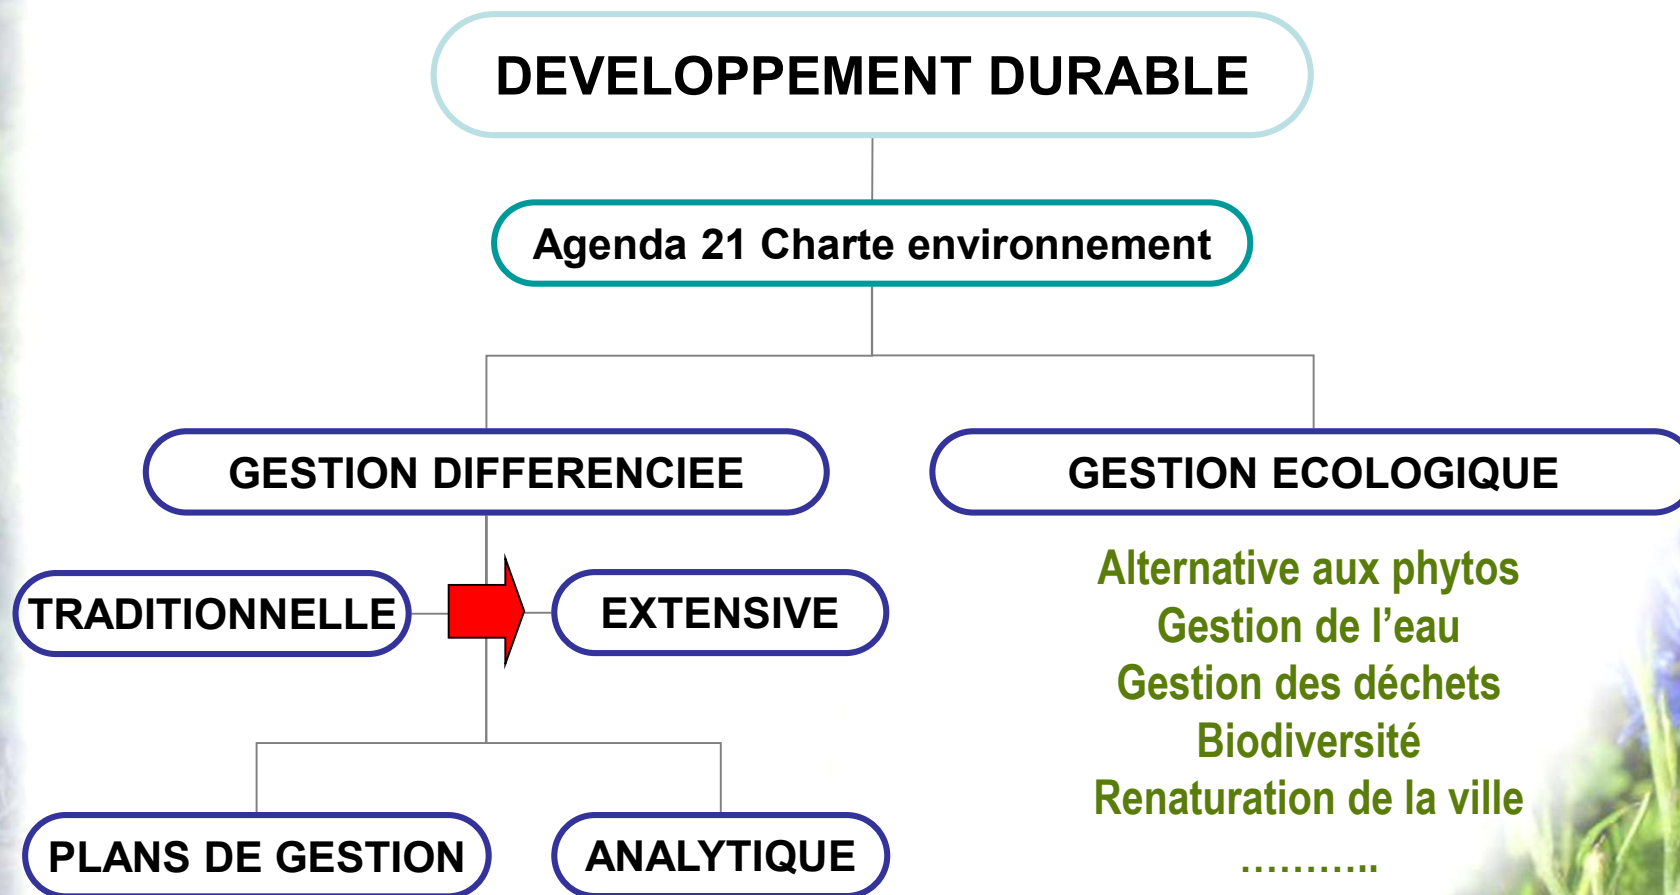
DEVELOPPEMENT DURABLE

Agenda 21 Charte environnement

GESTION DIFFERENCIEE

GESTION ECOLOGIQUE

TRADITIONNELLE

EXTENSIVE

Alternative aux phytos
Gestion de l’eau
Gestion des déchets
Biodiversité
Renaturation de la ville
...........

PLANS DE GESTION

ANALYTIQUE